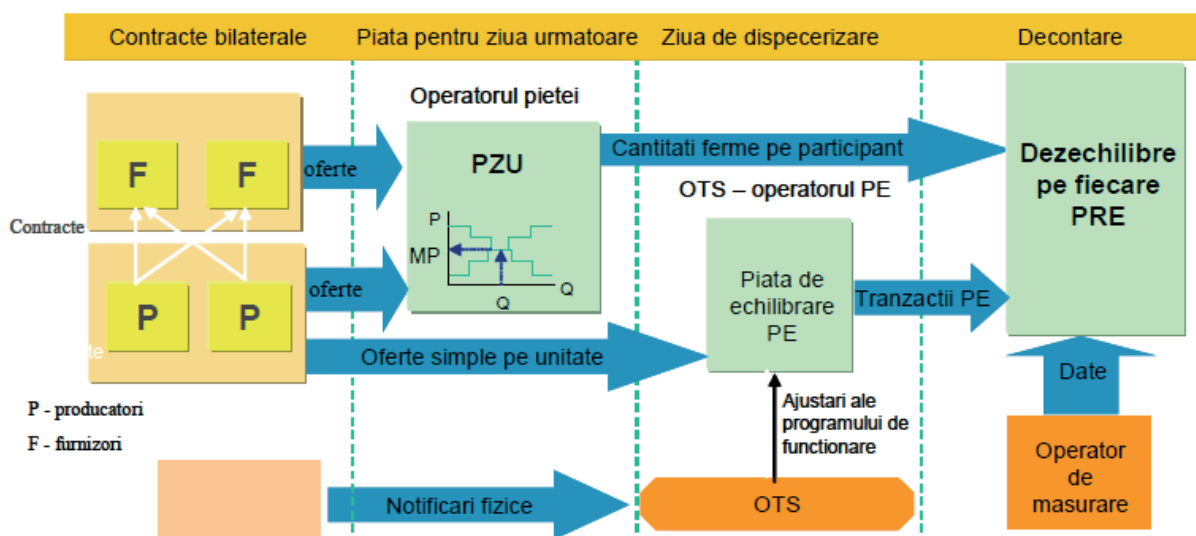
Contracte bilaterale
Piata pentru ziua urmatoare
Ziua de dispecerizare
Decontare

Operatorul pietei

F
F
Contracte
oferte
PZU
P
MP
Q
Q
Cantitati ferme pe participant
Dezechilibre pe fiecare PRE
OTS – operatorul PE
P
P
oferte
Piata de echilibrare PE
Tranzactii PE
te
Oferte simple pe unitate
Date
Ajustari ale programului de functionare
P - producatori
F - furnizori
Notificari fizice
OTS
Operator de masurare